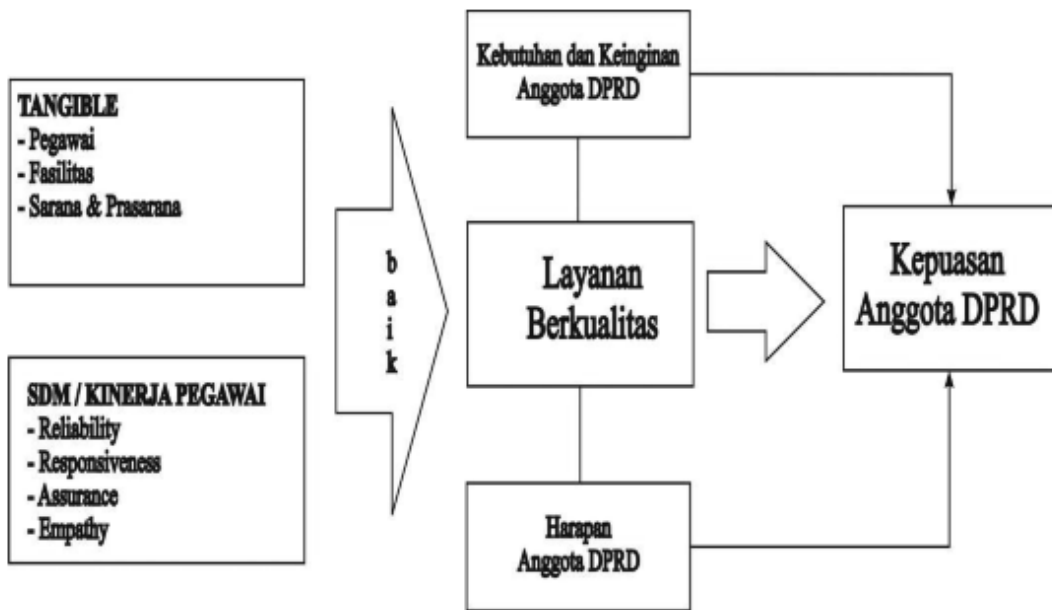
TANGIBLE
- Pegawai
- Fasilitas
- Sarana & Prasarana

SDM / KINERJA PEGAWAI
- Reliability
- Responsiveness
- Assurance
- Empathy

b
a
i
k

Kebutuhan dan Keinginan Anggota DPRD

Layanan Berkualitas

Harapan Anggota DPRD

Kepuasan Anggota DPRD